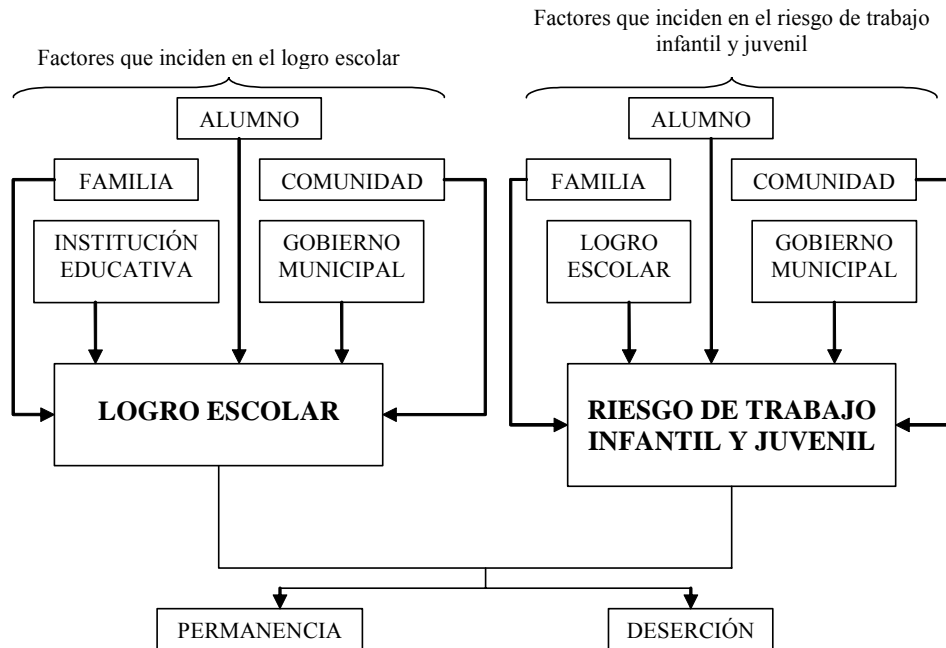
Factores que inciden en el logro escolar

Factores que inciden en el riesgo de trabajo infantil y juvenil

ALUMNO

FAMILIA

COMUNIDAD

INSTITUCIÓN EDUCATIVA

GOBIERNO MUNICIPAL

LOGRO ESCOLAR

ALUMNO

FAMILIA

COMUNIDAD

LOGRO ESCOLAR

GOBIERNO MUNICIPAL

RIESGO DE TRABAJO INFANTIL Y JUVENIL

PERMANENCIA

DESERCIÓN